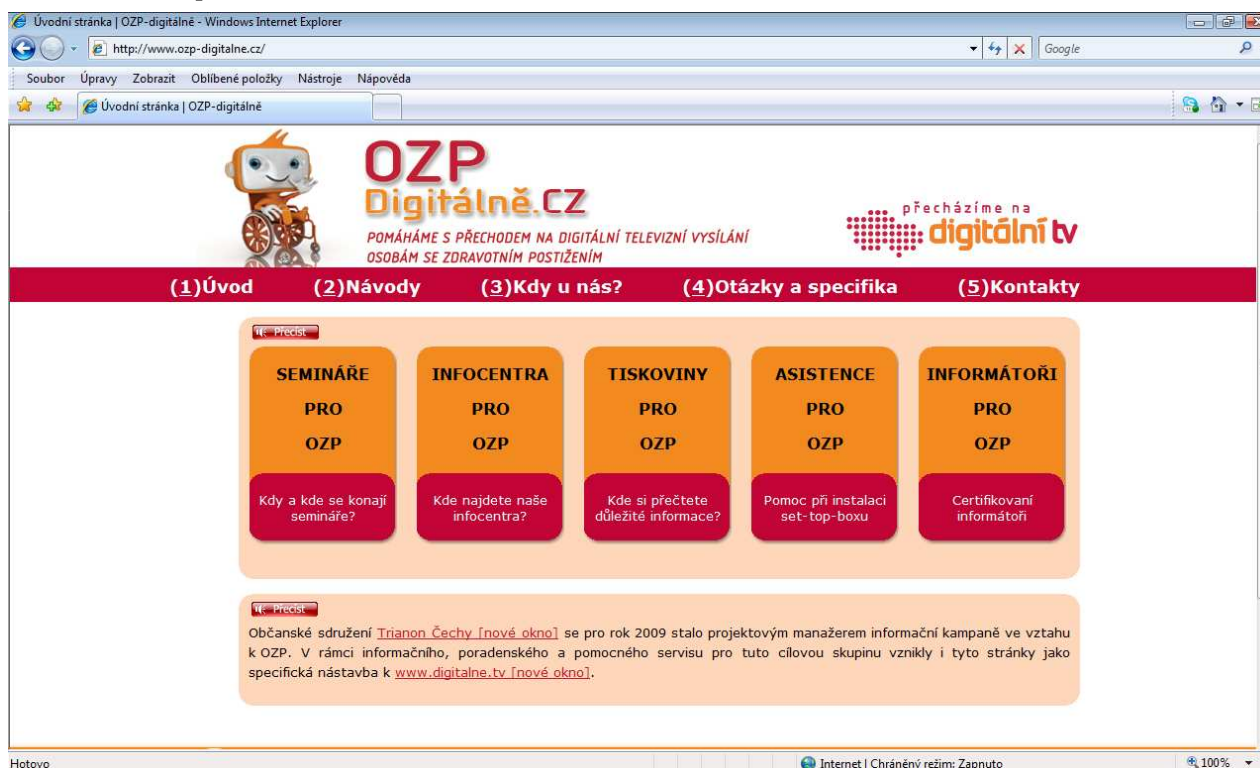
Úvodní stránka | OZP-digitálně - Windows Internet Explorer

http://www.ozp-digitalne.cz/

Google

Soubor Úpravy Zobrazit Oblíbené položky Nástroje Nápověda

Úvodní stránka | OZP-digitálně

OZP
Digitálně.CZ
POMÁHÁME S PŘECHODEM NA DIGITÁLNÍ TELEVIZNÍ VYSÍLÁNÍ OSOBÁM SE ZDRAVOTNÍM POSTIŽENÍM

přecházíme na digitální tv

(1)Úvod (2)Návody (3)Kdy u nás? (4)Otázky a specifika (5)Kontakty

Přečíst

SEMINÁŘE PRO OZP
Kdy a kde se konají semináře?

INFOCENTRA PRO OZP
Kde najdete naše infocentra?

TISKOVINY PRO OZP
Kde si přečtete důležité informace?

ASISTENCE PRO OZP
Pomoc při instalaci set-top-boxu

INFORMÁTOŘI PRO OZP
Certifikovaní informátoři

Přečíst

Občanské sdružení Trianon Čechy [nové okno] se pro rok 2009 stalo projektovým manažerem informační kampaně ve vztahu k OZP. V rámci informačního, poradenského a pomocného servisu pro tuto cílovou skupinu vznikly i tyto stránky jako specifická nástavba k www.digitalne.tv [nové okno].

Hotovo

Internet | Chráněný režim: Zapnuto

100%